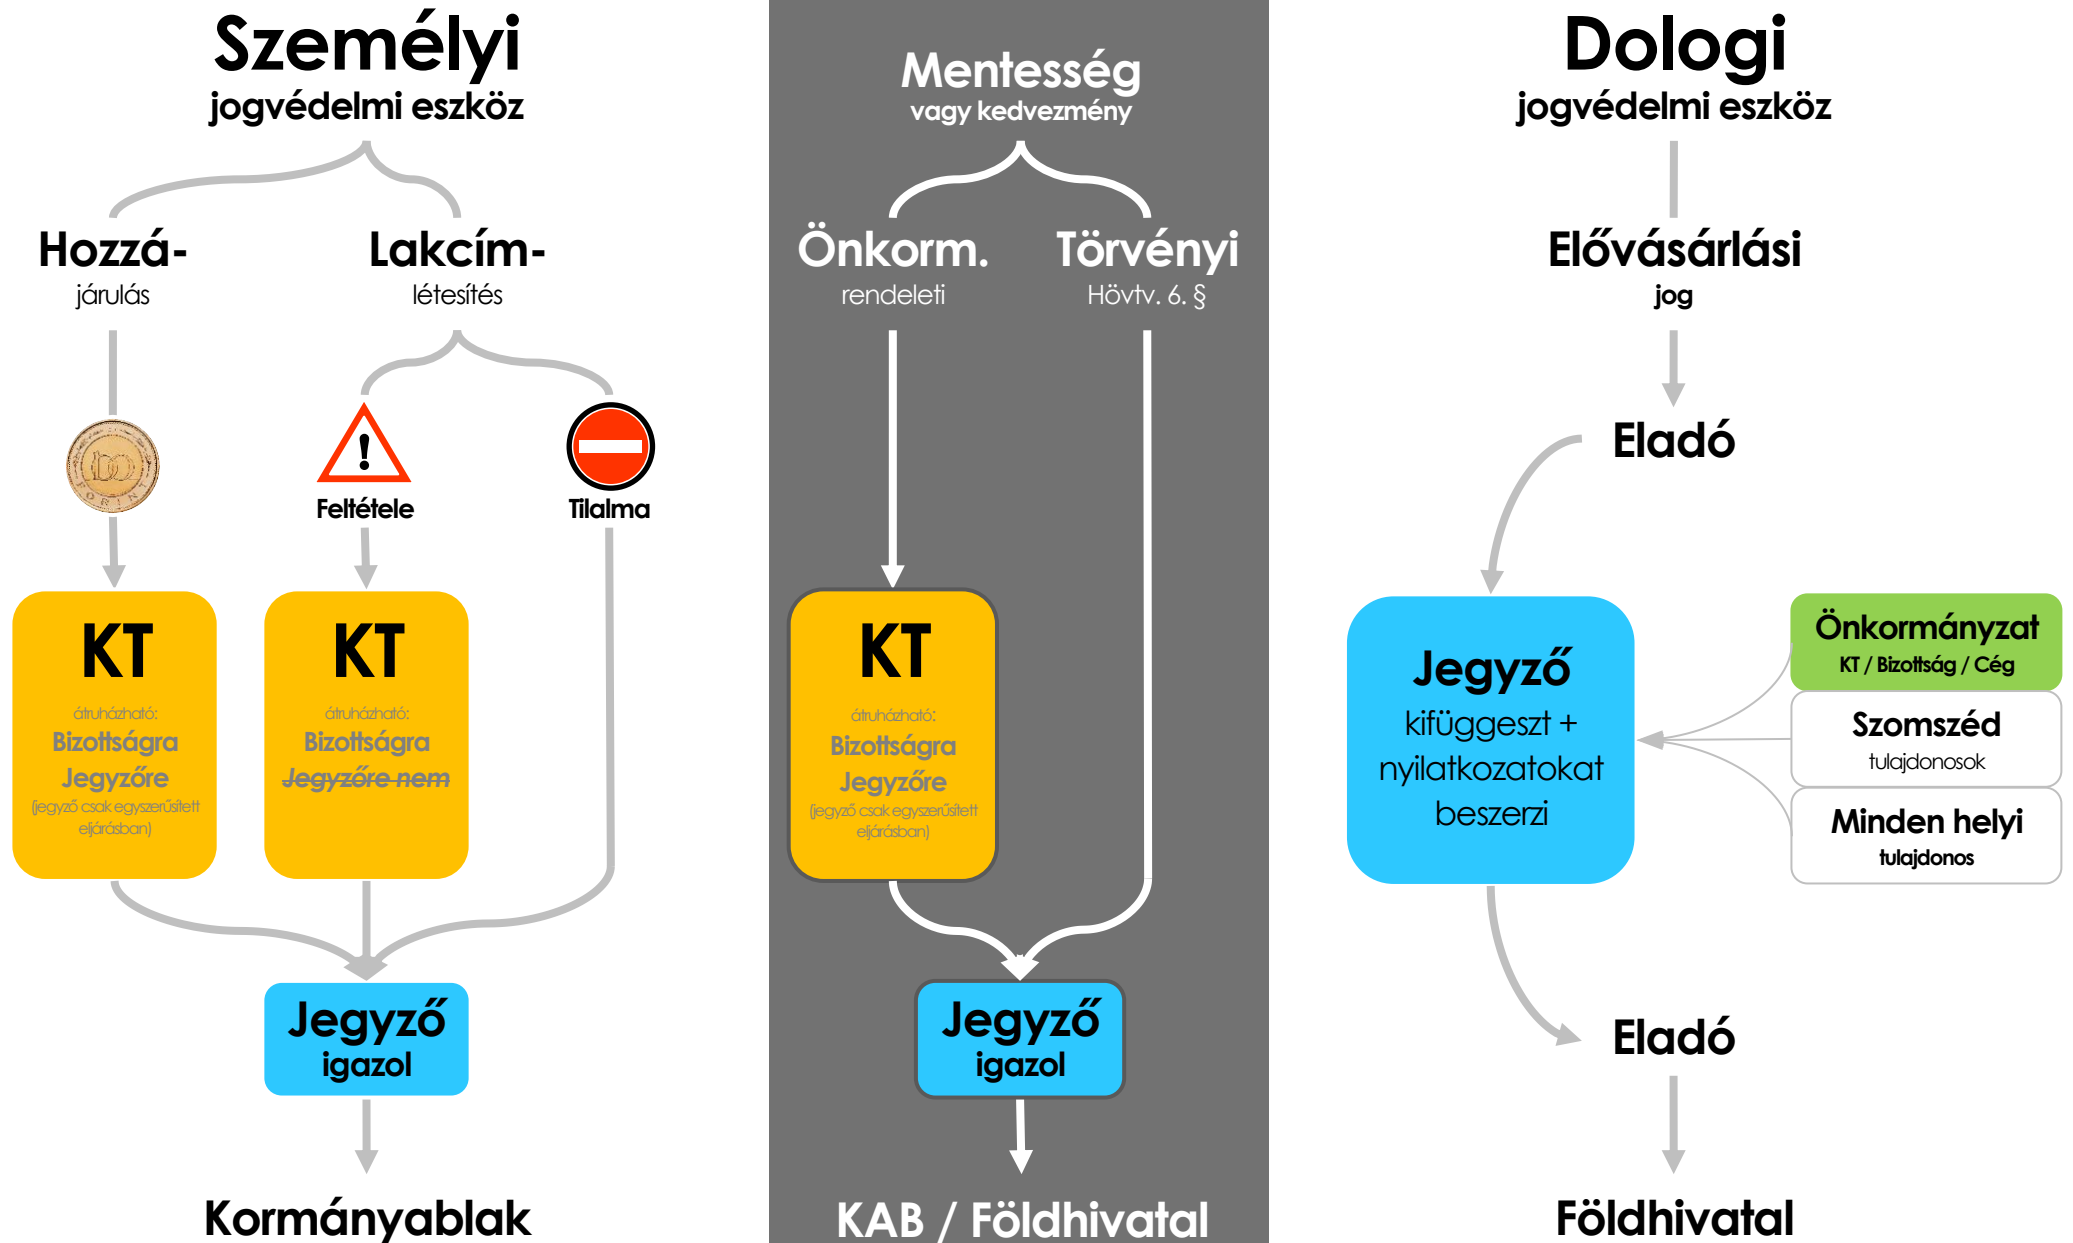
Személyi
jogvédelmi eszköz

Hozzá-
járulás

Lakcím-
létesítés

Feltétele

Tilalma

KT
átruházható:
Bizottságra
Jegyzőre
(jegyző csak egyszerűsített eljárásban)

KT
átruházható:
Bizottságra
~~Jegyzőre nem~~

Jegyző
igazol

Kormányablak

Mentesség
vagy kedvezmény

Önkorm.
rendeleti

Törvényi
Hövtv. 6. §

KT
átruházható:
Bizottságra
Jegyzőre
(jegyző csak egyszerűsített eljárásban)

Jegyző
igazol

KAB / Földhivatal

Dologi
jogvédelmi eszköz

Elővásárlási
jog

Eladó

Jegyző
kifüggeszt +
nyilatkozatokat
beszerzi

Önkormányzat
KT / Bizottság / Cég

Szomszéd
tulajdonosok

Minden helyi
tulajdonos

Eladó

Földhivatal